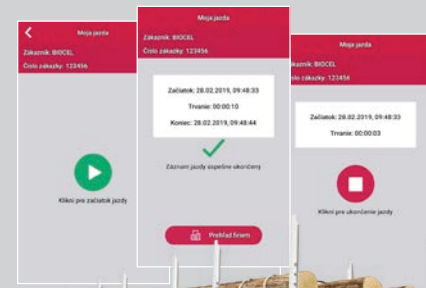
Moja jazda
Zakazník: BIOCEL
Číslo zakazky: 123456
Klikní pre začiatok jazdy

Moja jazda
Zakazník: BIOCEL
Číslo zakazky: 123456
Začiatok: 28.02.2019, 09:48:33
Trvanie: 00:00:10
Koniec: 28.02.2019, 09:48:44
Záznam jazdy úspešne ukončený
Prehľad firiem

Moja jazda
Zakazník: BIOCEL
Číslo zakazky: 123456
Začiatok: 28.02.2019, 09:48:33
Trvanie: 00:00:03
Klikní pre ukončenie jazdy